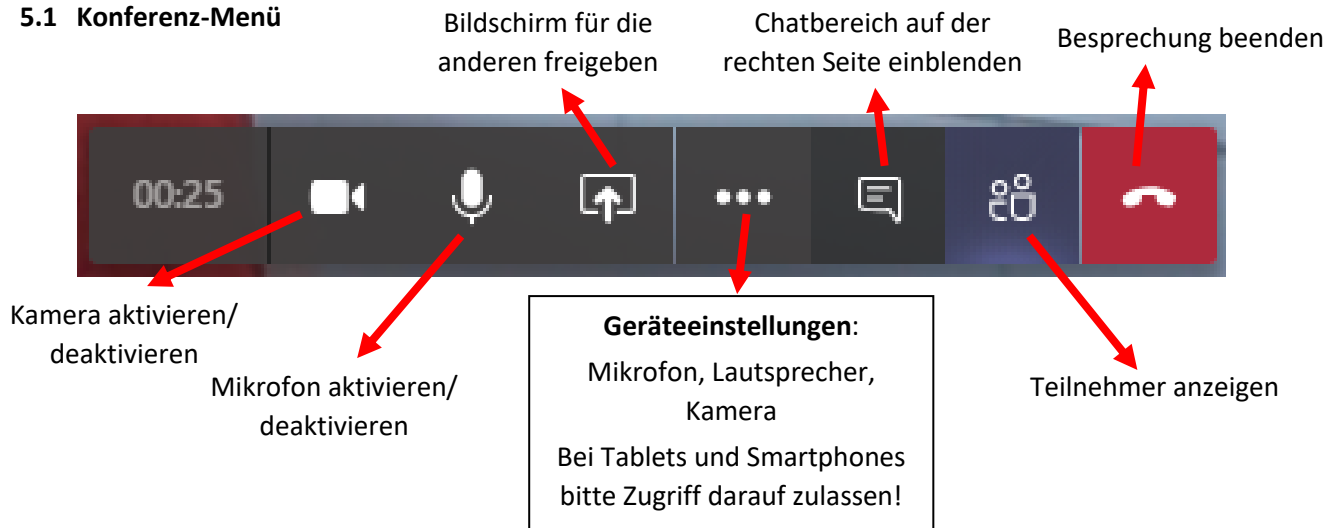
5.1 Konferenz-Menü

Bildschirm für die anderen freigeben

Chatbereich auf der rechten Seite einblenden

Besprechung beenden

00:25

Kamera aktivieren/ deaktivieren

Mikrofon aktivieren/ deaktivieren

**Geräteeinstellungen**:
Mikrofon, Lautsprecher, Kamera
Bei Tablets und Smartphones bitte Zugriff darauf zulassen!

Teilnehmer anzeigen